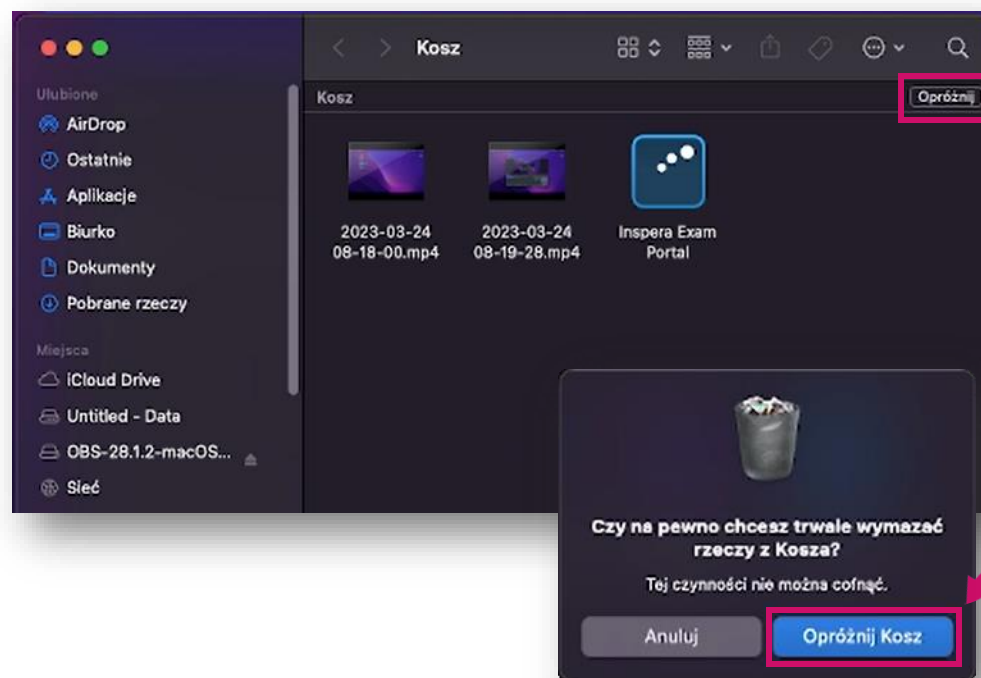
Kosz

Ulubione
AirDrop
Ostatnie
Aplikacje
Biurko
Dokumenty
Pobrane rzeczy

Miejsca
iCloud Drive
Untitled - Data
OBS-28.1.2-macOS...
Sieć

Kosz
Opróżnij

2023-03-24 08-18-00.mp4

2023-03-24 08-19-28.mp4

Inspera Exam Portal

Czy na pewno chcesz trwale wymazać rzeczy z Kosza?

Tej czynności nie można cofnąć.

Anuluj
Opróżnij Kosz